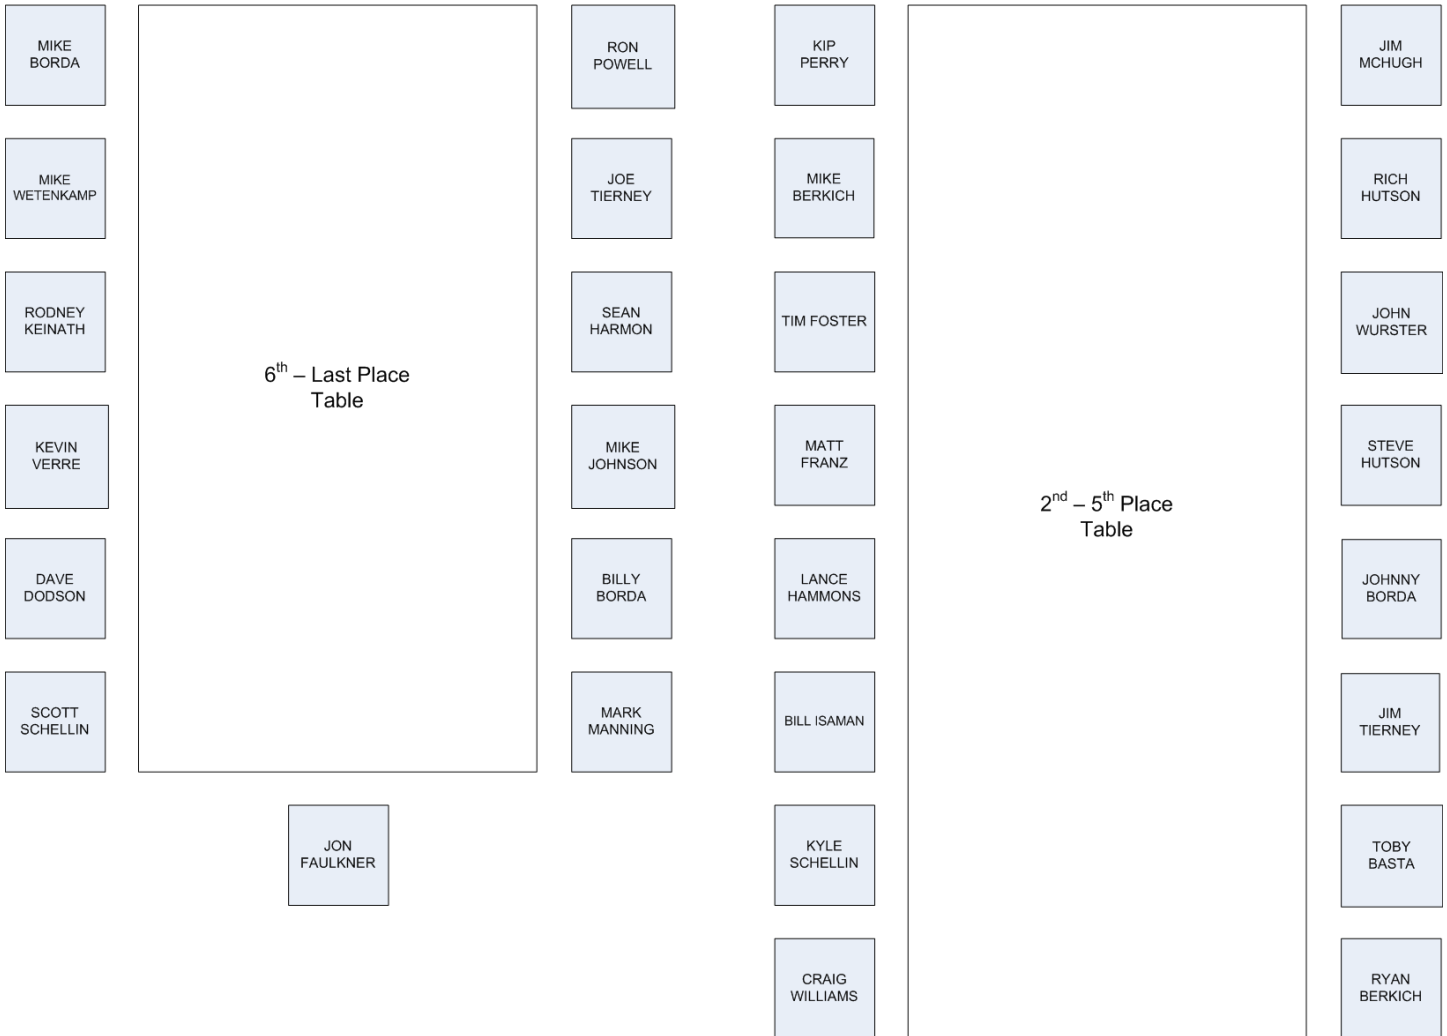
MIKE BORDA

MIKE WETENKAMP

RODNEY KEINATH

KEVIN VERRE

DAVE DODSON

SCOTT SCHELLIN

$6^{th}$ – Last Place Table

RON POWELL

JOE TIERNEY

SEAN HARMON

MIKE JOHNSON

BILLY BORDA

MARK MANNING

JON FAULKNER

KIP PERRY

MIKE BERKICH

TIM FOSTER

MATT FRANZ

LANCE HAMMONS

BILL ISAMAN

KYLE SCHELLIN

CRAIG WILLIAMS

$2^{nd}$ – $5^{th}$ Place Table

JIM MCHUGH

RICH HUTSON

JOHN WURSTER

STEVE HUTSON

JOHNNY BORDA

JIM TIERNEY

TOBY BASTA

RYAN BERKICH